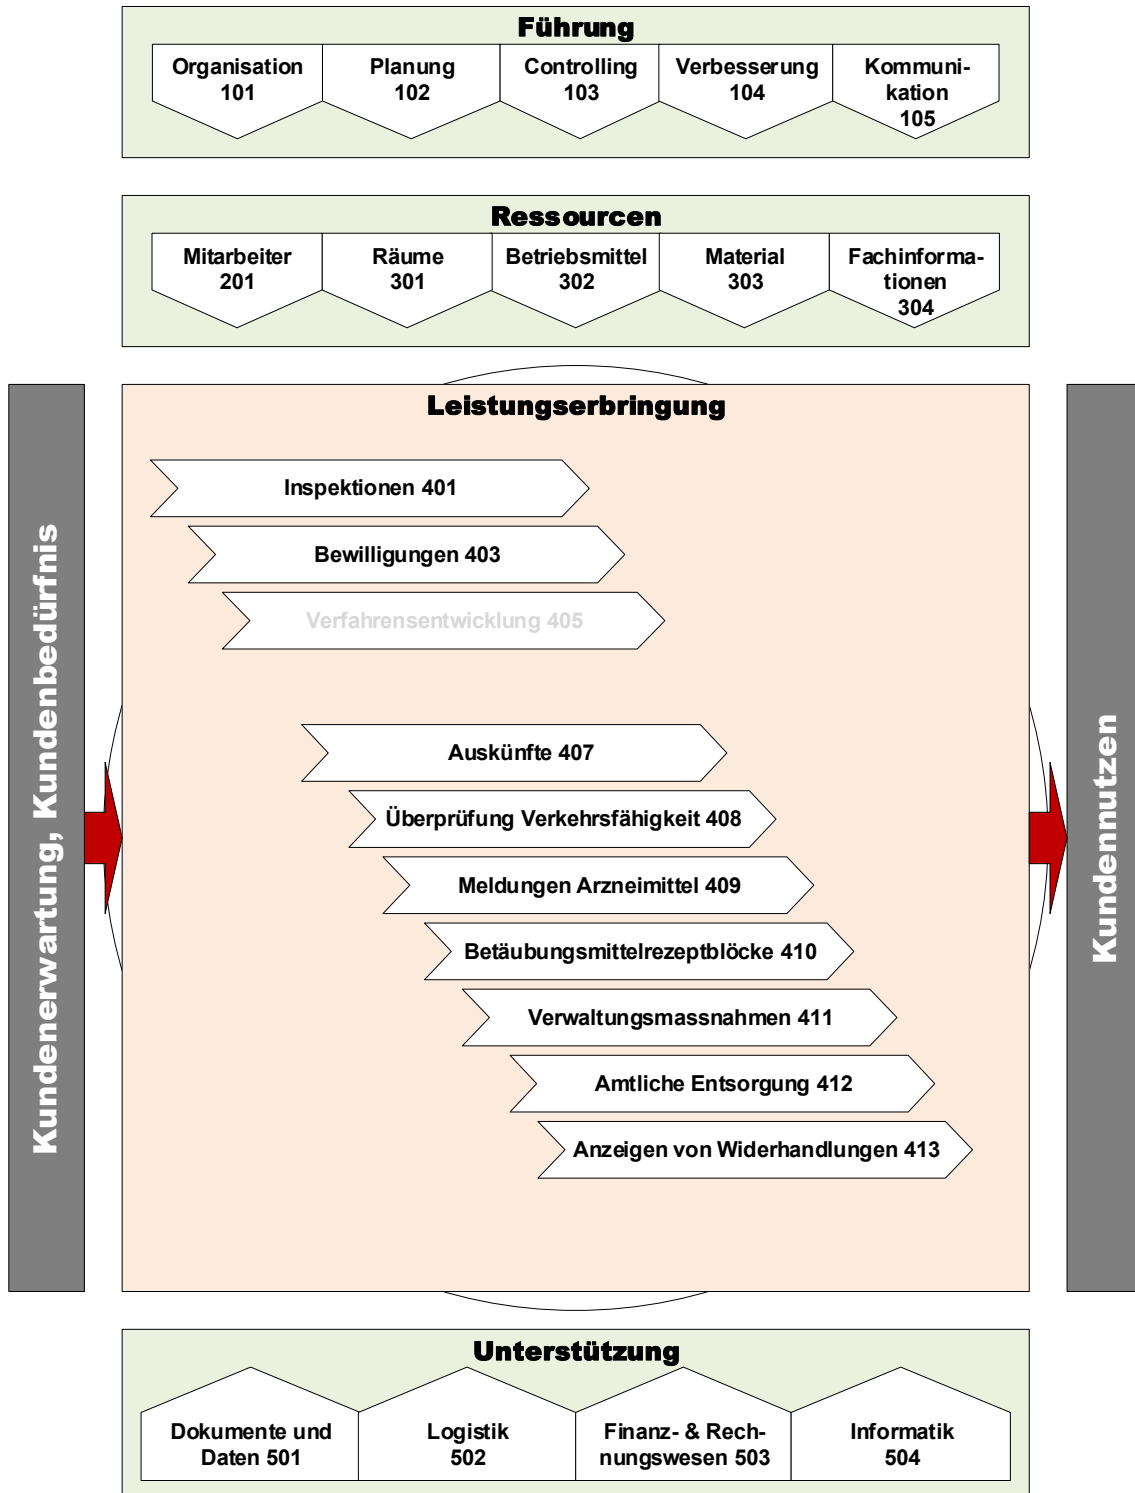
Führung

Organisation 101

Planung 102

Controlling 103

Verbesserung 104

Kommunikation 105

Ressourcen

Mitarbeiter 201

Räume 301

Betriebsmittel 302

Material 303

Fachinformationen 304

Kundenerwartung, Kundenbedürfnis

Leistungserbringung

Inspektionen 401

Bewilligungen 403

Verfahrensentwicklung 405

Auskünfte 407

Überprüfung Verkehrsfähigkeit 408

Meldungen Arzneimittel 409

Betäubungsmittelrezeptblöcke 410

Verwaltungsmassnahmen 411

Amtliche Entsorgung 412

Anzeigen von Widerhandlungen 413

Kundennutzen

Unterstützung

Dokumente und Daten 501

Logistik 502

Finanz- & Rechnungswesen 503

Informatik 504